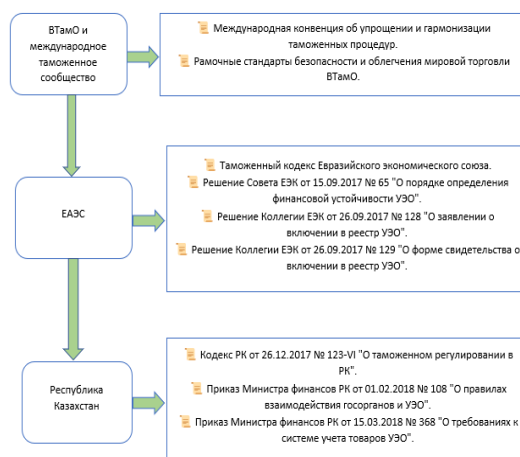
ВТамО и международное таможенное сообщество

Международная конвенция об упрощении и гармонизации таможенных процедур.
Рамочные стандарты безопасности и облегчения мировой торговли ВТамО.

ЕАЭС

Таможенный кодекс Евразийского экономического союза.
Решение Совета ЕЭК от 15.09.2017 № 65 "О порядке определения финансовой устойчивости УЭО".
Решение Коллегии ЕЭК от 26.09.2017 № 128 "О заявлении о включении в реестр УЭО".
Решение Коллегии ЕЭК от 26.09.2017 № 129 "О форме свидетельства о включении в реестр УЭО".

Республика Казахстан

Кодекс РК от 26.12.2017 № 123-VI "О таможенном регулировании в РК".
Приказ Министра финансов РК от 01.02.2018 № 108 "О правилах взаимодействия госорганов и УЭО".
Приказ Министра финансов РК от 15.03.2018 № 368 "О требованиях к системе учета товаров УЭО".